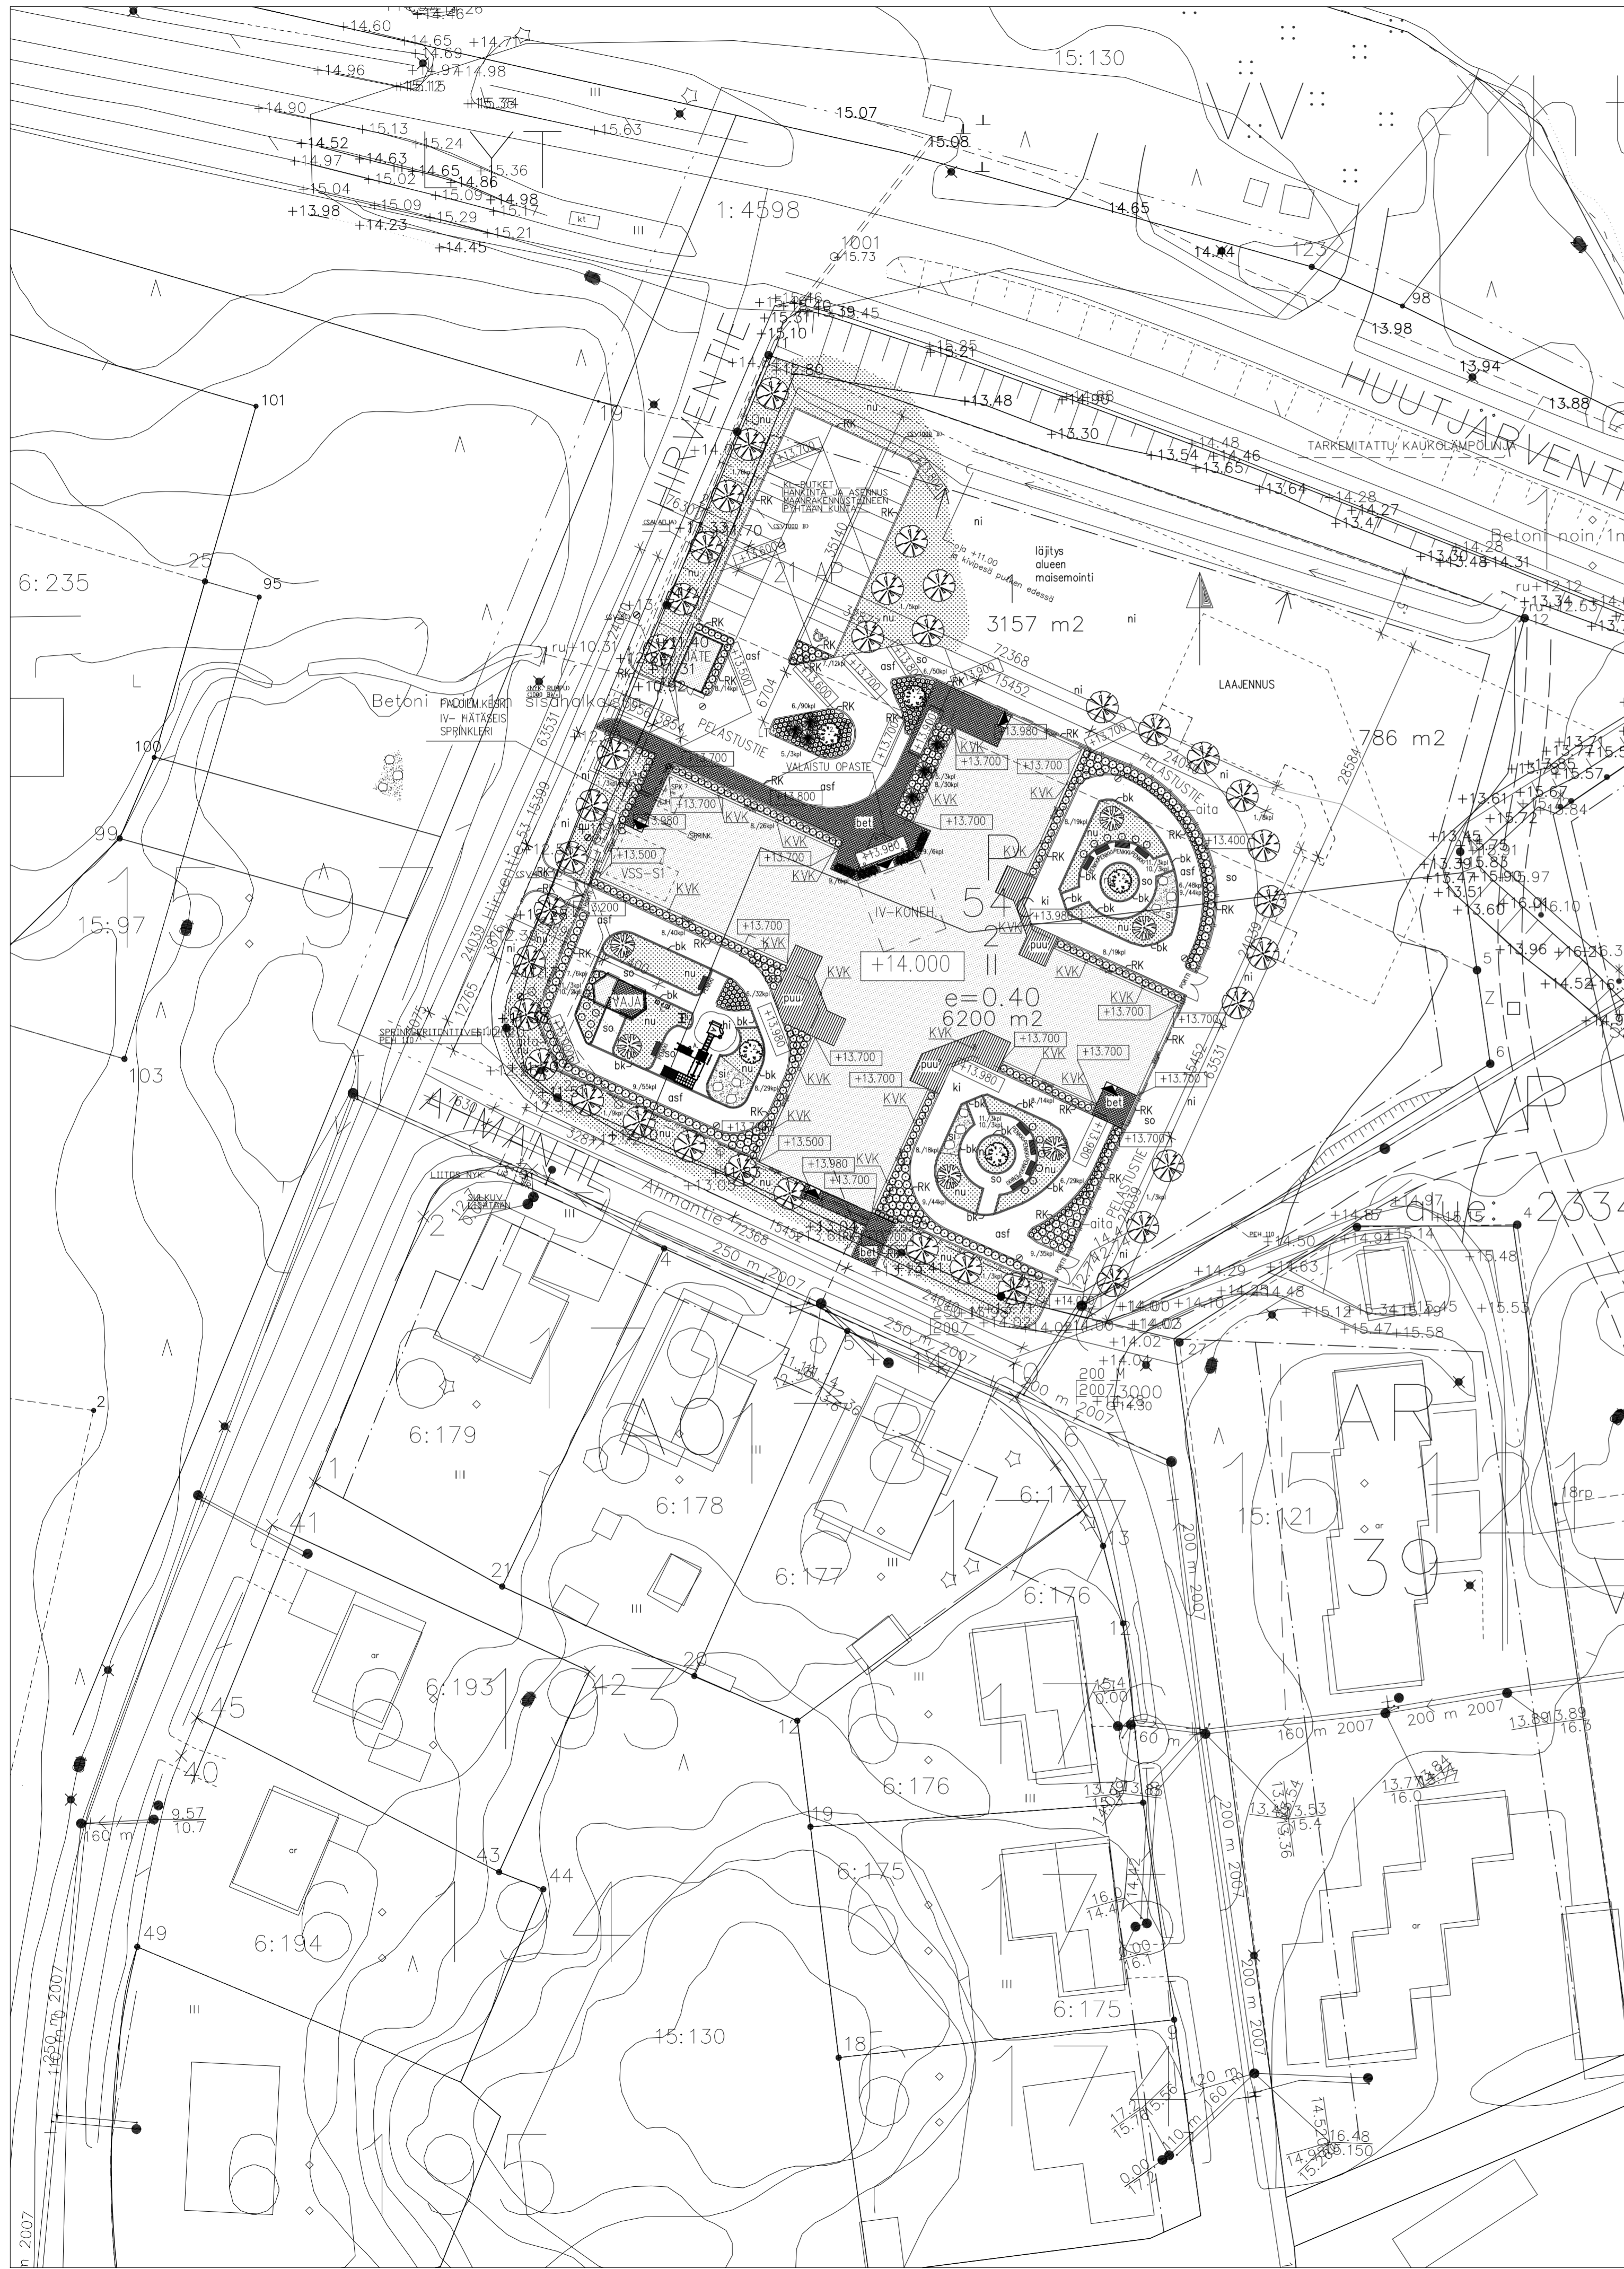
+14.60
+14.65 +14.71
+14.69
+14.96 +14.97 +14.98
+15.12
+15.34
+14.90
+14.52 +15.13 +15.24
+14.97 +14.63
+14.65 +15.36
+15.02 +14.86
+15.04 +15.09 +14.98
+15.09 +15.17
+13.98 +15.29
+14.23 +15.21
+14.45
+15.63
15.07
15.08
15:130
VV
1:4598
1001
14.65
14.44
123
98
13.98
13.94
13.88
HUUTJÄRVENTIE
TARKEMITATTU KAUKOLÄMPÖLINJA
HIRVENTIE
101
+15.10
+13.21
+13.48
+13.30
+13.54 +14.46
+13.65
+13.64 +14.28
+14.27
+13.47
Betoni noin
+13.48 +14.31
6:235
25
95
KL-PUTKET HANKINTA JA ASENNUS MAANRAKENNUSTÖINEEN PÄTTÄÄN KUNTA
21 AP
läjitys alueen maisemointi
3157 m2
LAAJENNUS
786 m2
Betoni
PALOILM.KESK IV-HÄTÄSEIS SPRINKLERI
100
99
15:97
103
PELASTUSTIE
VALAISTU OPASTE
PELASTUSTIE
VSS-S1
IV-KONEH.
+14.000
54
2
II
e=0.40
6200 m2
KVK
+13.700
+13.980
+13.500
+13.800
+13.400
aita
PELASTUSTIE
SPRINKLERITONTTIVESI
AHMANTIE
Ahmantie
250 m 2007
200 m 2007
3000
VP
alue: 2334
6:179
6:178
6:177
6:176
6:193
6:194
6:175
15:130
AR
15:121
39
6:175
6:176
160 m 2007
200 m 2007
200 m 2007
200 m 2007
120 m
160 m
110 m
160 m
41
45
40
43
44
49
42
21
20
12
19
18
13
12
2
1
9.57
10.7
13.89
16.3
13.77
16.0
14.52
16.48
15.150
1250 m 2007